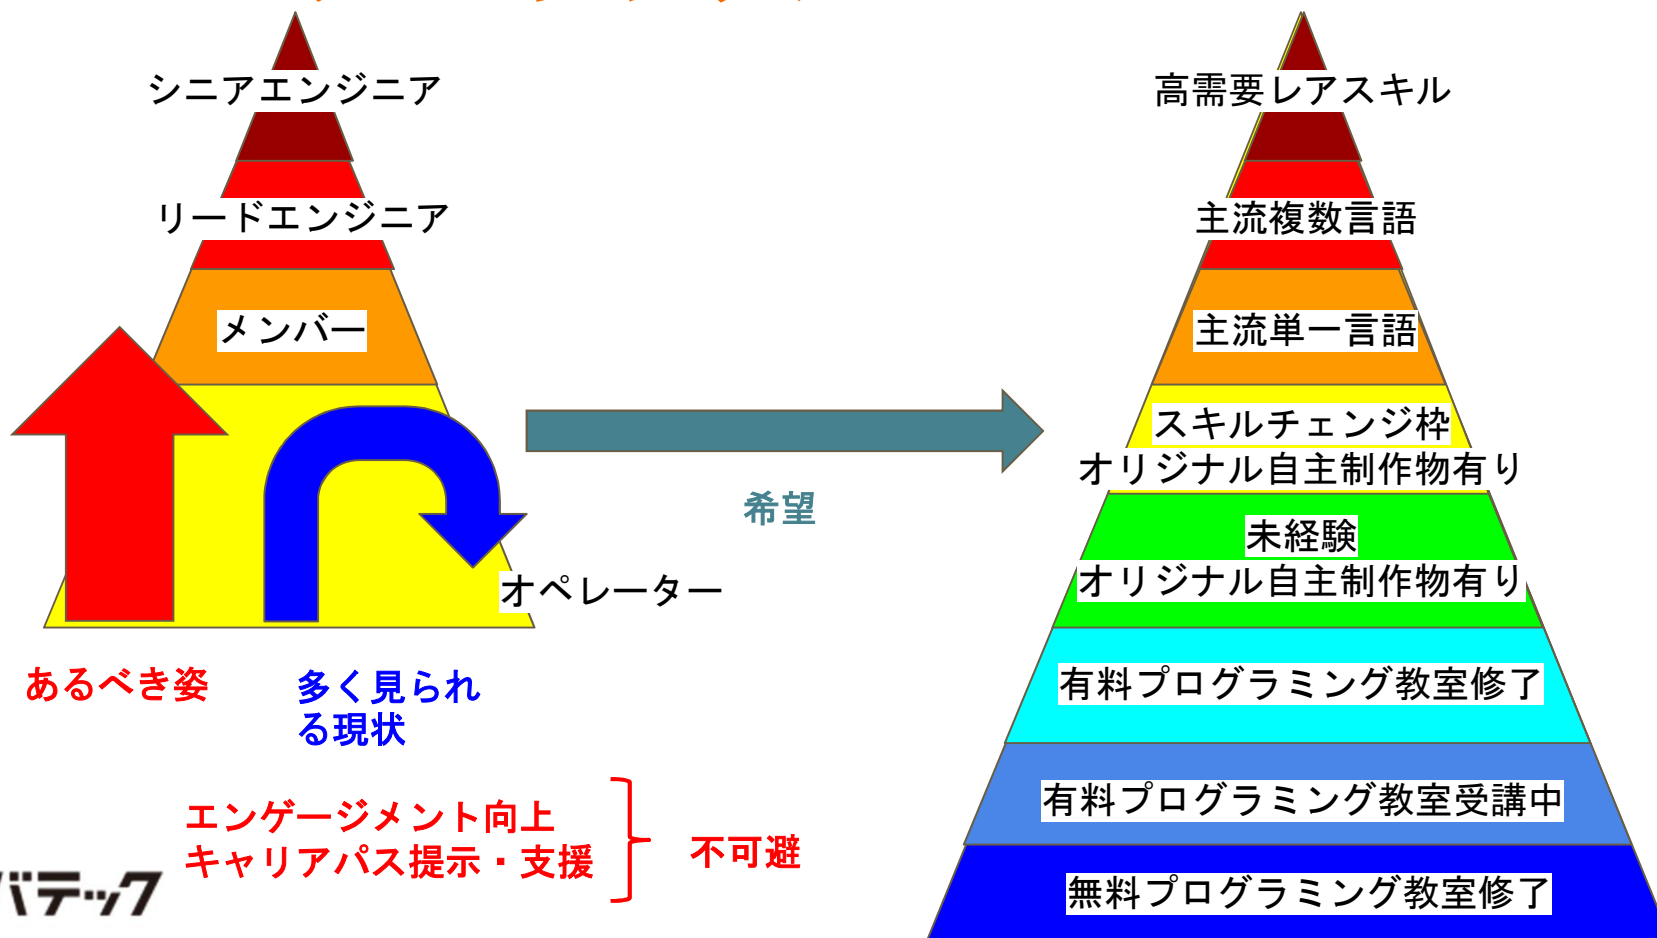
シニアエンジニア

リードエンジニア

メンバー

オペレーター

あるべき姿

多く見られる現状

エンゲージメント向上
キャリアパス提示・支援

不可避

希望

高需要レアスキル

主流複数言語

主流単一言語

スキルチェンジ枠
オリジナル自主制作物有り

未経験
オリジナル自主制作物有り

有料プログラミング教室修了

有料プログラミング教室受講中

無料プログラミング教室修了

バテック